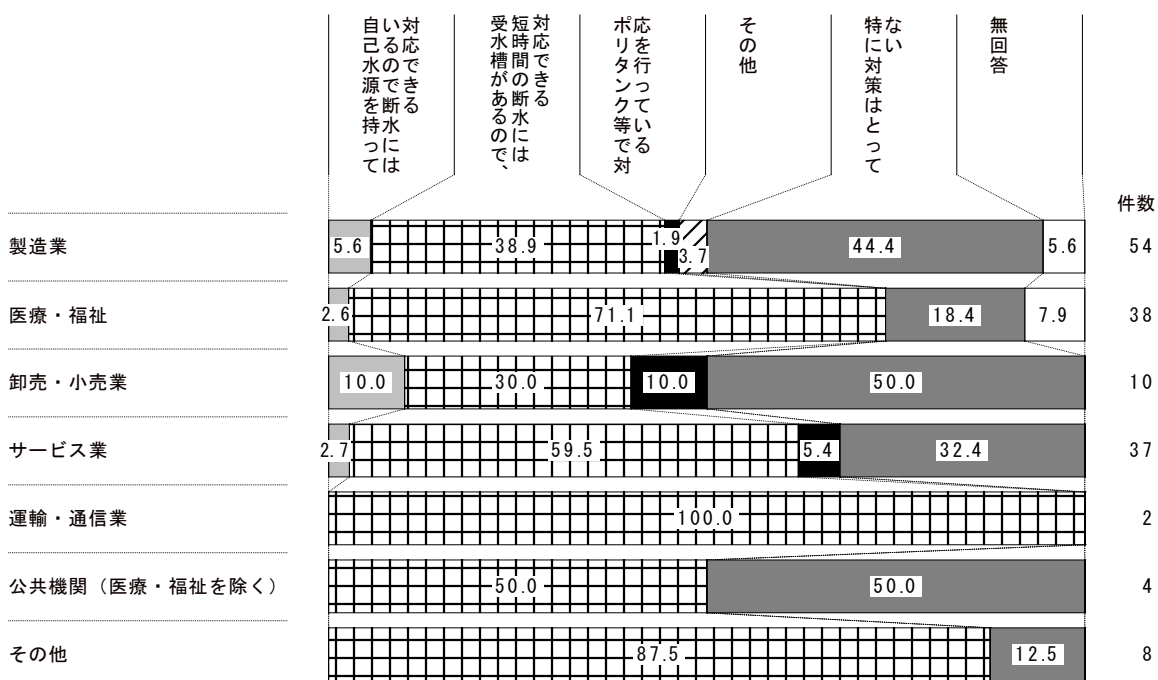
自己水源を持っているので断水には対応できる
受水槽があるので、短時間の断水には対応できる
ポリタンク等で対応を行っている
その他
特に対策はとってない
無回答

件数

| | | 件数 |
|---|---|---|
| 製造業 | 5.6 / 38.9 / 1.9 / 3.7 / 44.4 / 5.6 | 54 |
| 医療・福祉 | 2.6 / 71.1 / 18.4 / 7.9 | 38 |
| 卸売・小売業 | 10.0 / 30.0 / 10.0 / 50.0 | 10 |
| サービス業 | 2.7 / 59.5 / 5.4 / 32.4 | 37 |
| 運輸・通信業 | 100.0 | 2 |
| 公共機関（医療・福祉を除く） | 50.0 / 50.0 | 4 |
| その他 | 87.5 / 12.5 | 8 |